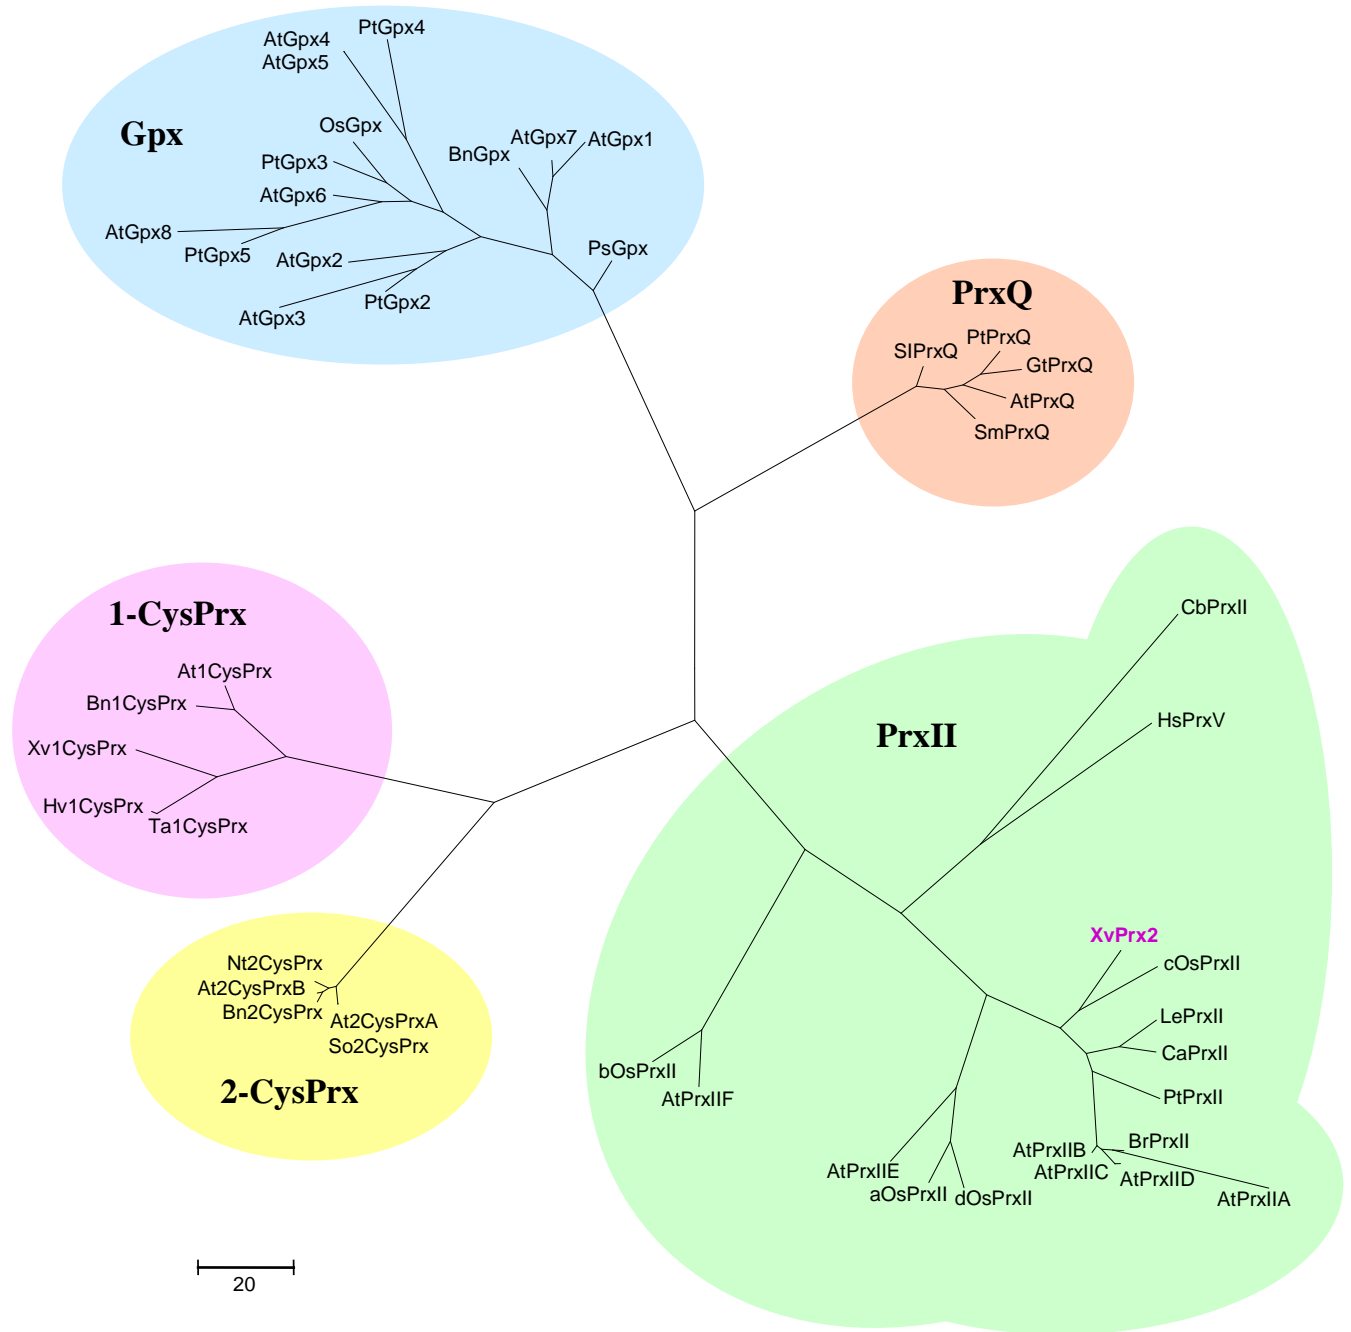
Gpx

PtGpx4
AtGpx4
AtGpx5
OsGpx
PtGpx3
AtGpx6
AtGpx8
PtGpx5
AtGpx2
AtGpx3
PtGpx2
BnGpx
AtGpx7
AtGpx1
PsGpx

PrxQ

SlPrxQ
PtPrxQ
GtPrxQ
AtPrxQ
SmPrxQ

1-CysPrx

At1CysPrx
Bn1CysPrx
Xv1CysPrx
Hv1CysPrx
Ta1CysPrx

PrxII

CbPrxII
HsPrxV
XvPrx2
cOsPrxII
LePrxII
CaPrxII
PtPrxII
BrPrxII
AtPrxIIB
AtPrxIIC
AtPrxIID
AtPrxIIA
AtPrxIIE
aOsPrxII
dOsPrxII
bOsPrxII
AtPrxIIF

Nt2CysPrx
At2CysPrxB
Bn2CysPrx
At2CysPrxA
So2CysPrx

2-CysPrx

20